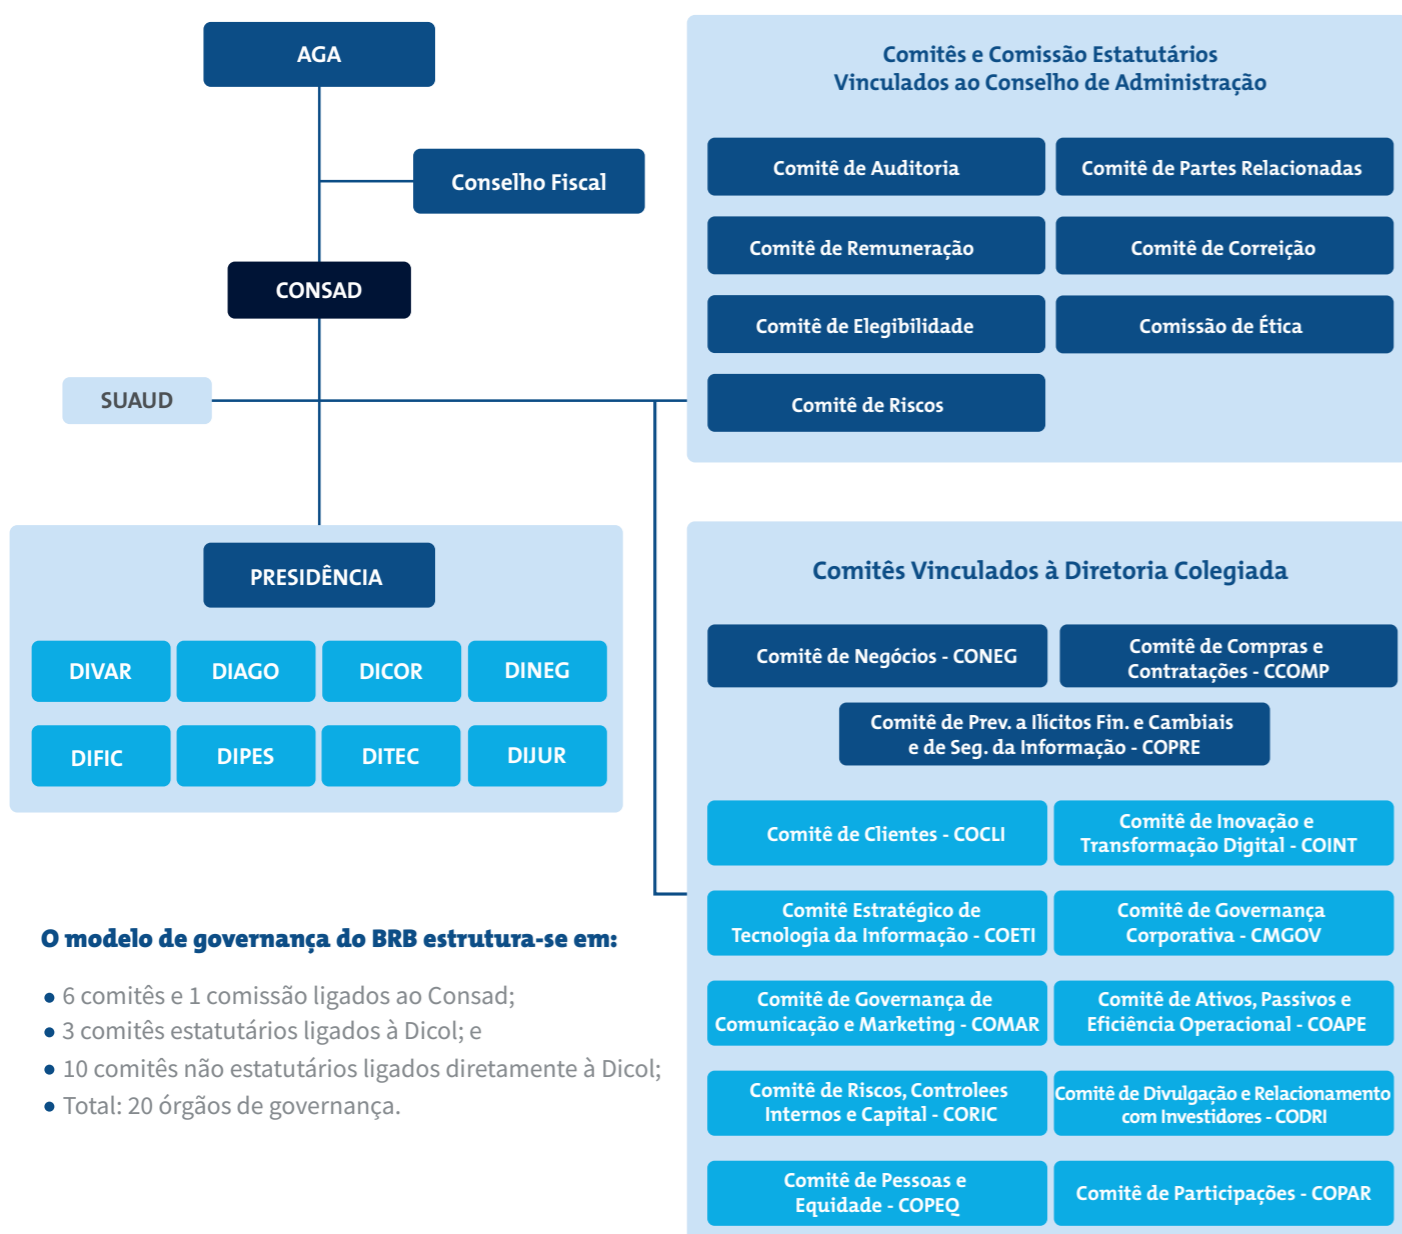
AGA

Conselho Fiscal

CONSAD

SUAUD

PRESIDÊNCIA

DIVAR DIAGO DICOR DINEG

DIFIC DIPES DITEC DIJUR

Comitês e Comissão Estatutários
Vinculados ao Conselho de Administração

Comitê de Auditoria

Comitê de Partes Relacionadas

Comitê de Remuneração

Comitê de Correição

Comitê de Elegibilidade

Comissão de Ética

Comitê de Riscos

Comitês Vinculados à Diretoria Colegiada

Comitê de Negócios - CONEG

Comitê de Compras e Contratações - CCOMP

Comitê de Prev. a Ilícitos Fin. e Cambiais e de Seg. da Informação - COPRE

Comitê de Clientes - COCLI

Comitê de Inovação e Transformação Digital - COINT

Comitê Estratégico de Tecnologia da Informação - COETI

Comitê de Governança Corporativa - CMGOV

Comitê de Governança de Comunicação e Marketing - COMAR

Comitê de Ativos, Passivos e Eficiência Operacional - COAPE

Comitê de Riscos, Controlees Internos e Capital - CORIC

Comitê de Divulgação e Relacionamento com Investidores - CODRI

Comitê de Pessoas e Equidade - COPEQ

Comitê de Participações - COPAR

O modelo de governança do BRB estrutura-se em:

• 6 comitês e 1 comissão ligados ao Consad;
• 3 comitês estatutários ligados à Dicol; e
• 10 comitês não estatutários ligados diretamente à Dicol;
• Total: 20 órgãos de governança.